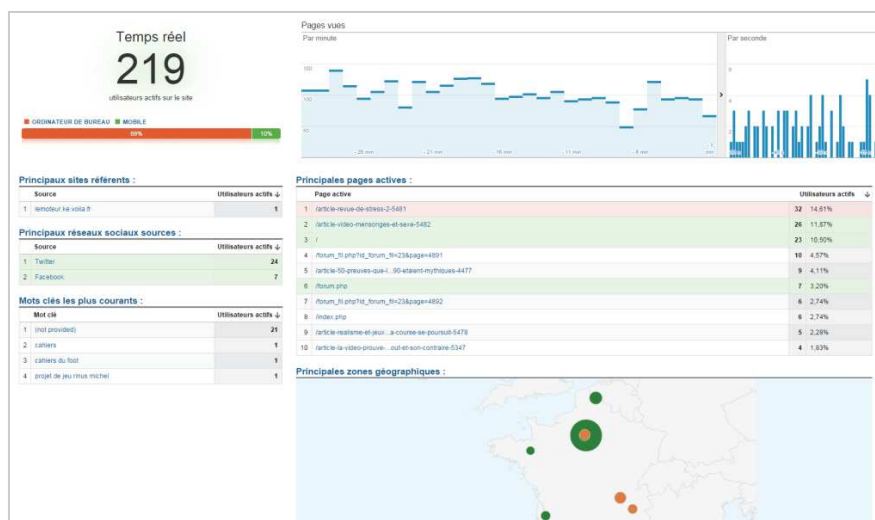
Temps réel

219

utilisateurs actifs sur le site

ORDINATEUR DE BUREAU ■ MOBILE

89% 10%

Pages vues

Par minute

Par seconde

150

100

50

-26 min -21 min -16 min -11 min -6 min -1 min

Principaux sites référents :

| | Source | Utilisateurs actifs |
|---|---|---|
| 1 | lemoteur.ke-voila.fr | 1 |

Principaux réseaux sociaux sources :

| | Source | Utilisateurs actifs |
|---|---|---|
| 1 | Twitter | 24 |
| 2 | Facebook | 7 |

Mots clés les plus courants :

| | Mot clé | Utilisateurs actifs |
|---|---|---|
| 1 | (not provided) | 21 |
| 2 | cahiers | 1 |
| 3 | cahiers du foot | 1 |
| 4 | projet de jeu rinus michel | 1 |

Principales pages actives :

| | Page active | Utilisateurs actifs | |
|---|---|---|---|
| 1 | /article-revue-de-stress-2-5481 | 32 | 14,61% |
| 2 | /article-video-mensonges-et-sexe-5482 | 26 | 11,87% |
| 3 | / | 23 | 10,50% |
| 4 | /forum_fil.php?id_forum_fil=23&page=4891 | 10 | 4,57% |
| 5 | /article-50-preuves-que-i...90-etaient-mythiques-4477 | 9 | 4,11% |
| 6 | /forum.php | 7 | 3,20% |
| 7 | /forum_fil.php?id_forum_fil=23&page=4892 | 6 | 2,74% |
| 8 | /index.php | 6 | 2,74% |
| 9 | /article-realisme-et-jeux...a-course-se-poursuit-5478 | 5 | 2,28% |
| 10 | /article-la-video-prouve-...out-et-son-contraire-5347 | 4 | 1,83% |

Principales zones géographiques :